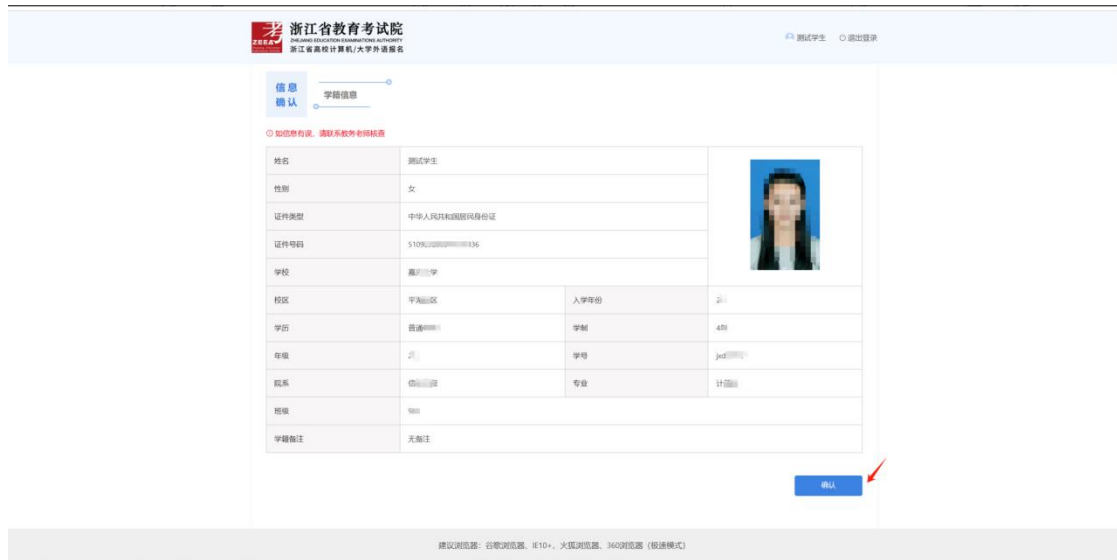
浙江省教育考试院
ZHEJIANG EDUCATION EXAMINATIONS AUTHORITY
浙江省高校计算机/大学外语报名

测试学生　退出登录

信息确认

学籍信息

如信息有误，请联系教务老师核查

| 姓名 | 测试学生 | | |
|---|---|---|---|
| 性别 | 女 | | |
| 证件类型 | 中华人民共和国居民身份证 | | |
| 证件号码 | 510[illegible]336 | | |
| 学校 | 嘉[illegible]学 | | |
| 校区 | 平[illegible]区 | 入学年份 | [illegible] |
| 学历 | 普通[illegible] | 学制 | 4年 |
| 年级 | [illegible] | 学号 | jxd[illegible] |
| 院系 | 信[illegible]院 | 专业 | 计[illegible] |
| 班级 | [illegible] | | |
| 学籍备注 | 无备注 | | |

确认

建议浏览器：谷歌浏览器、IE10+、火狐浏览器、360浏览器（极速模式）